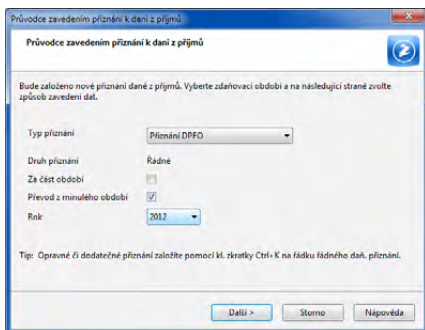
Průvodce zavedením přiznání k dani z příjmů

Průvodce zavedením přiznání k dani z příjmů

Bude založeno nové přiznání daně z příjmů. Vyberte zdaňovací období a na následující straně zvolte způsob zavedení dat.

Typ přiznání
Přiznání DPFO

Druh přiznání
Řádné

Za část období

Převod z minulého období

Rok
2012

Tip: Opravné či dodatečné přiznání založíte pomocí kl. zkratky Ctrl+K na řádku řádného daň. přiznání.

Další >
Storno
Nápověda